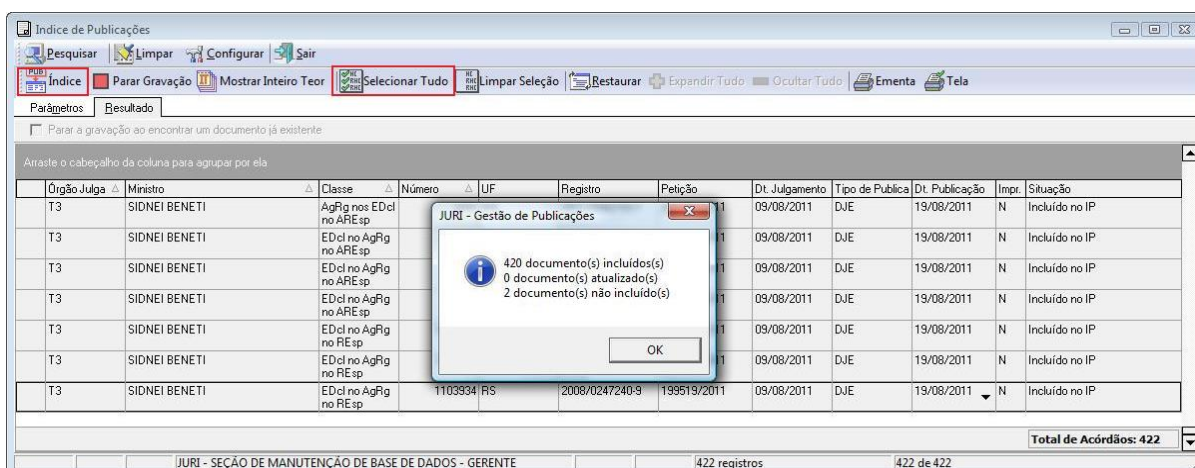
Índice de Publicações

Pesquisar | Limpar | Configurar | Sair

Índice | Parar Gravação | Mostrar Inteiro Teor | Selecionar Tudo | Limpar Seleção | Restaurar | Expandir Tudo | Ocultar Tudo | Ementa | Tela

Parâmetros | Resultado

Parar a gravação ao encontrar um documento já existente

Arraste o cabeçalho da coluna para agrupar por ela

| Órgão Julga | Ministro | Classe | Número | UF | Registro | Petição | Dt. Julgamento | Tipo de Publica | Dt. Publicação | Impr. | Situação |
|---|---|---|---|---|---|---|---|---|---|---|---|
| T3 | SIDNEI BENETI | AgRg nos EDcl no AREsp | | | | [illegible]11 | 09/08/2011 | DJE | 19/08/2011 | N | Incluído no IP |
| T3 | SIDNEI BENETI | EDcl no AgRg no AREsp | | | | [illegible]11 | 09/08/2011 | DJE | 19/08/2011 | N | Incluído no IP |
| T3 | SIDNEI BENETI | EDcl no AgRg no AREsp | | | | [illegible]11 | 09/08/2011 | DJE | 19/08/2011 | N | Incluído no IP |
| T3 | SIDNEI BENETI | EDcl no AgRg no AREsp | | | | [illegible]11 | 09/08/2011 | DJE | 19/08/2011 | N | Incluído no IP |
| T3 | SIDNEI BENETI | EDcl no AgRg no REsp | | | | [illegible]11 | 09/08/2011 | DJE | 19/08/2011 | N | Incluído no IP |
| T3 | SIDNEI BENETI | EDcl no AgRg no REsp | | | | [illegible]11 | 09/08/2011 | DJE | 19/08/2011 | N | Incluído no IP |
| T3 | SIDNEI BENETI | EDcl no AgRg no REsp | 1103934 | RS | 2008/0247240-9 | 199519/2011 | 09/08/2011 | DJE | 19/08/2011 | N | Incluído no IP |

JURI - Gestão de Publicações

420 documento(s) incluídos(s)
0 documento(s) atualizado(s)
2 documento(s) não incluído(s)

OK

Total de Acórdãos: 422

JURI - SEÇÃO DE MANUTENÇÃO DE BASE DE DADOS - GERENTE | 422 registros | 422 de 422